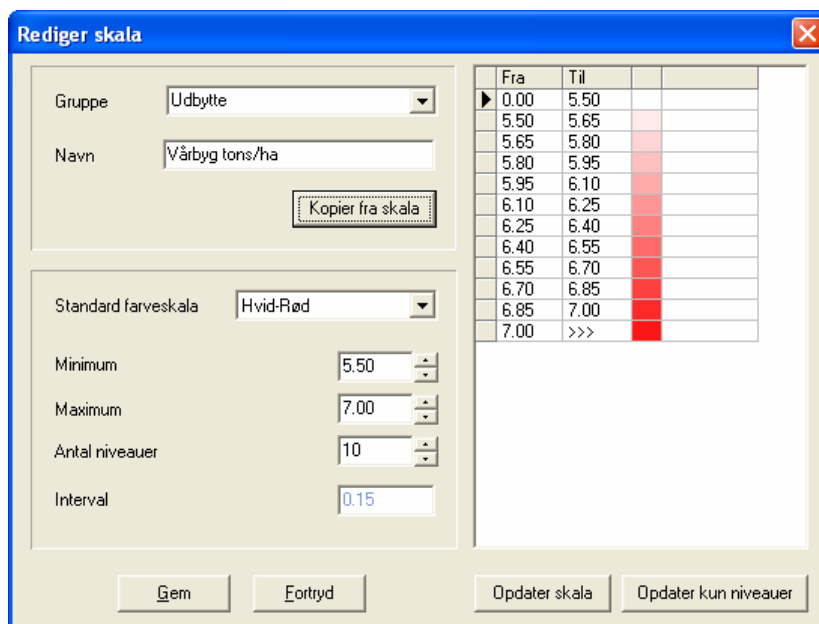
Rediger skala

Gruppe
Udbytte

Navn
Vårbyg tons/ha

Kopier fra skala

Standard farveskala
Hvid-Rød

Minimum
5.50

Maximum
7.00

Antal niveauer
10

Interval
0.15

| Fra | Til | |
|---|---|---|
| 0.00 | 5.50 | |
| 5.50 | 5.65 | |
| 5.65 | 5.80 | |
| 5.80 | 5.95 | |
| 5.95 | 6.10 | |
| 6.10 | 6.25 | |
| 6.25 | 6.40 | |
| 6.40 | 6.55 | |
| 6.55 | 6.70 | |
| 6.70 | 6.85 | |
| 6.85 | 7.00 | |
| 7.00 | >>> | |

Gem
Fortryd
Opdater skala
Opdater kun niveauer